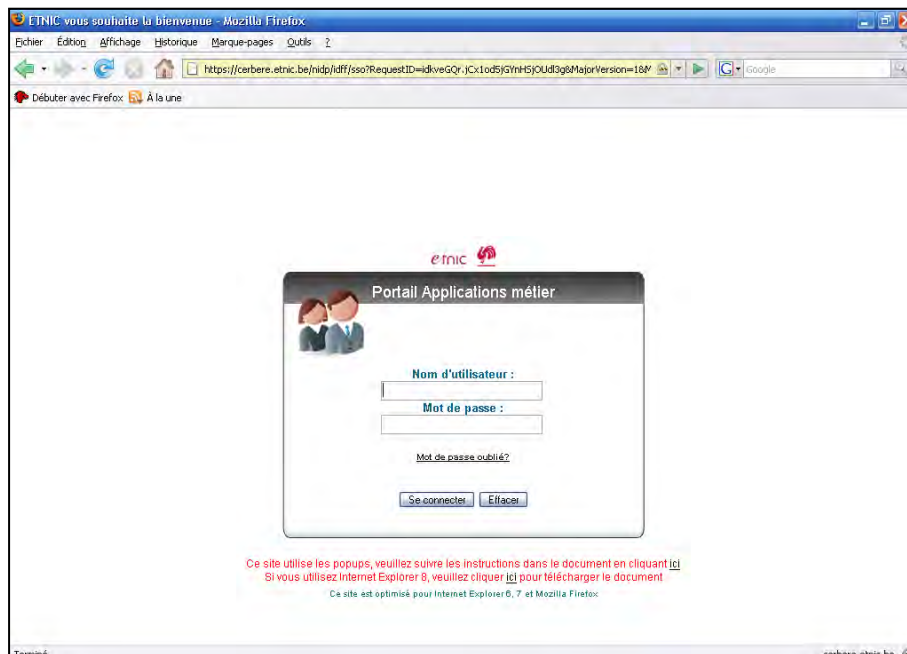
ETNIC vous souhaite la bienvenue - Mozilla Firefox

Fichier Édition Affichage Historique Marque-pages Outils ?

https://cerbere.etnic.be/nidp/idff/sso?RequestID=idkveGQr.jCx1od5jGYnHSjOUdl3g8&MajorVersion=1&M

Google

Débuter avec Firefox À la une

etnic

Portail Applications métier

Nom d'utilisateur :

Mot de passe :

Mot de passe oublié?

Se connecter Effacer

Ce site utilise les popups, veuillez suivre les instructions dans le document en cliquant ici
Si vous utilisez Internet Explorer 8, veuillez cliquer ici pour télécharger le document

Ce site est optimisé pour Internet Explorer 6, 7 et Mozilla Firefox

Terminé

cerbere.etnic.be